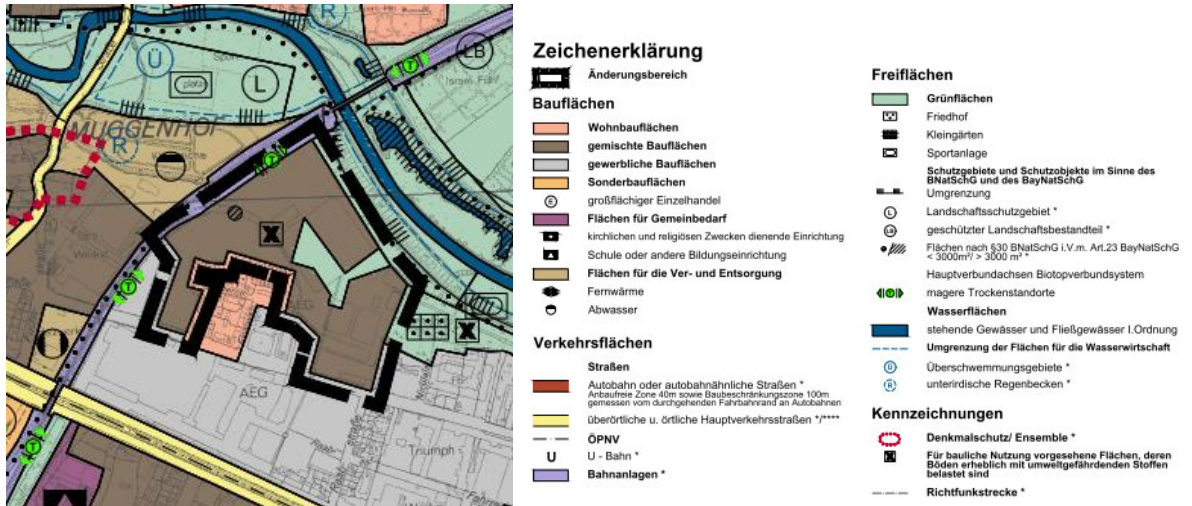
Ü
L
R
LB
T
R
MUGGENHOF
T
T
T
AEG
AEG
Triumph
Sport
plata
Isram. Fluss

Zeichenerklärung
Änderungsbereich
Bauflächen
Wohnbauflächen
gemischte Bauflächen
gewerbliche Bauflächen
Sonderbauflächen
großflächiger Einzelhandel
Flächen für Gemeinbedarf
kirchlichen und religiösen Zwecken dienende Einrichtung
Schule oder andere Bildungseinrichtung
Flächen für die Ver- und Entsorgung
Fernwärme
Abwasser

Verkehrsflächen
Straßen
Autobahn oder autobahnähnliche Straßen * Anbaufreie Zone 40m sowie Baubeschränkungszone 100m gemessen vom durchgehenden Fahrbahnrand an Autobahnen
überörtliche u. örtliche Hauptverkehrsstraßen */****
ÖPNV
U - Bahn *
Bahnanlagen *

Freiflächen
Grünflächen
Friedhof
Kleingärten
Sportanlage
Schutzgebiete und Schutzobjekte im Sinne des BNatSchG und des BayNatSchG
Umgrenzung
Landschaftsschutzgebiet *
geschützter Landschaftsbestandteil *
Flächen nach §30 BNatSchG i.V.m. Art.23 BayNatSchG < 3000m² / > 3000 m² *
Hauptverbundachsen Biotopverbundsystem
magere Trockenstandorte
Wasserflächen
stehende Gewässer und Fließgewässer I.Ordnung
Umgrenzung der Flächen für die Wasserwirtschaft
Überschwemmungsgebiete *
unterirdische Regenbecken *

Kennzeichnungen
Denkmalschutz/ Ensemble *
Für bauliche Nutzung vorgesehene Flächen, deren Böden erheblich mit umweltgefährdenden Stoffen belastet sind
Richtfunkstrecke *